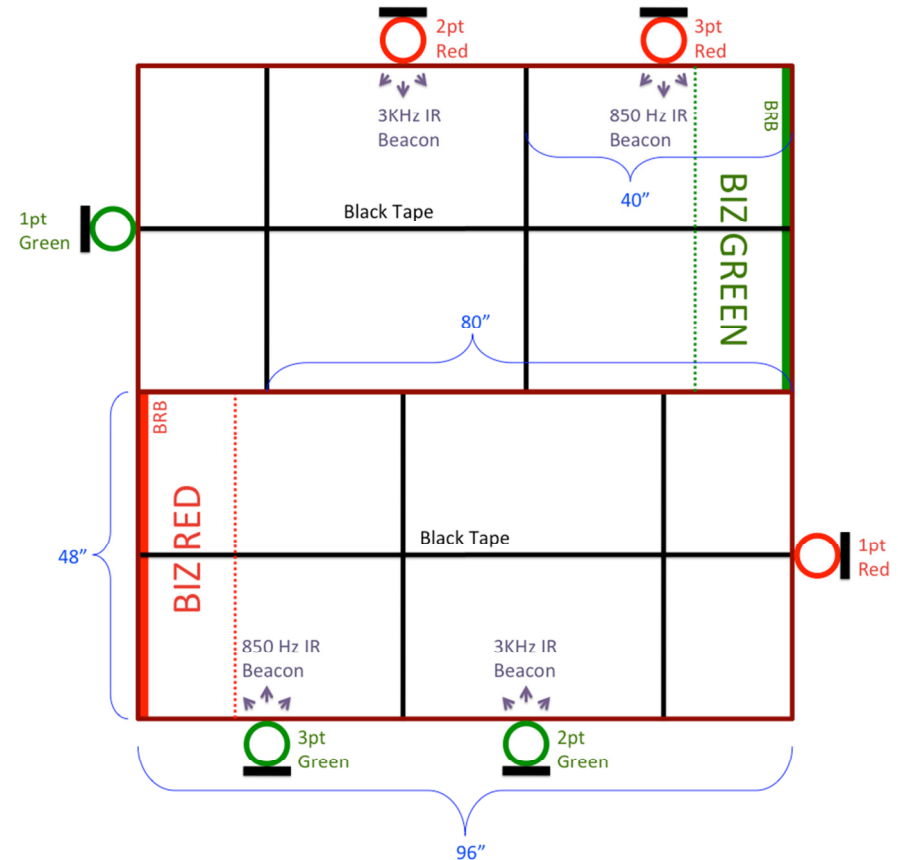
2pt Red

3pt Red

3KHz IR Beacon

850 Hz IR Beacon

BRB

40”

1pt Green

Black Tape

BIZ GREEN

80”

BRB

48”

BIZ RED

Black Tape

1pt Red

850 Hz IR Beacon

3KHz IR Beacon

3pt Green

2pt Green

96”